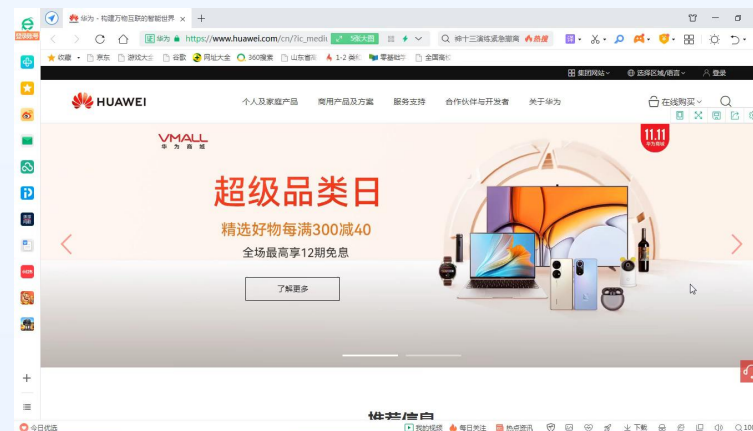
华为 - 构建万物互联的智能世界

华为 https://www.huawei.com/cn/?ic_medi

柳十三溺续紧急留寓 热搜

收藏 京东 游戏大全 谷歌 网址大全 360搜索 山东省 1-2 类 零基础 全国

集团网站 选择区域/语言 登录

HUAWEI 个人及家庭产品 商用产品及方案 服务支持 合作伙伴与开发者 关于华为 在线购买

VMALL
华为商城

11.11

超级品类日

精选好物每满300减40

全场最高享12期免息

了解更多

推荐信息

今日优选 我的视频 每日关注 热点资讯 下载 100%